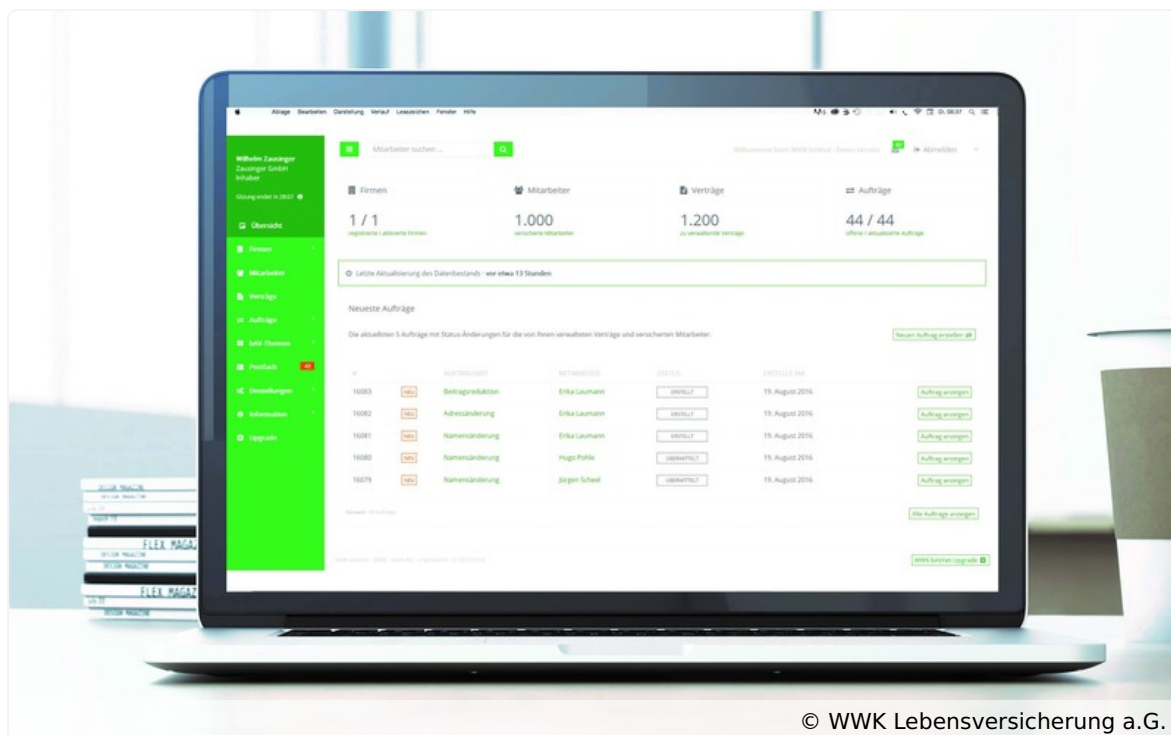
Ablage Bearbeiten Darstellung Verlauf Lesezeichen Fenster Hilfe

Wilhelm Zausinger
Zausinger GmbH
Inhaber

Sitzung endet in 28:07

Übersicht
Firmen
Mitarbeiter
Verträge
Aufträge
bAV-Themen
Postfach
Einstellungen
Information
Upgrade

Mitarbeiter suchen...

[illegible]

Abmelden

Firmen
1 / 1
registrierte / aktivierte Firmen

Mitarbeiter
1.000
versicherte Mitarbeiter

Verträge
1.200
zu verwaltende Verträge

Aufträge
44 / 44
offene / aktualisierte Aufträge

Letzte Aktualisierung des Datenbestands - vor etwa 13 Stunden

Neueste Aufträge

Die aktuellsten 5 Aufträge mit Status-Änderungen für die von Ihnen verwalteten Verträge und versicherten Mitarbeiter.

Neuen Auftrag erstellen

| # | | AUFTRAGSART | MITARBEITER | STATUS | ERSTELLT AM | |
|---|---|---|---|---|---|---|
| 16083 | NEU | Beitragsreduktion | Erika Laumann | ERSTELLT | 19. August 2016 | Auftrag anzeigen |
| 16082 | NEU | Adressänderung | Erika Laumann | ERSTELLT | 19. August 2016 | Auftrag anzeigen |
| 16081 | NEU | Namensänderung | Erika Laumann | ERSTELLT | 19. August 2016 | Auftrag anzeigen |
| 16080 | NEU | Namensänderung | Hugo Pohle | ÜBERMITTELT | 19. August 2016 | Auftrag anzeigen |
| 16079 | NEU | Namensänderung | Jürgen Scheel | ÜBERMITTELT | 19. August 2016 | Auftrag anzeigen |

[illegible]

Alle Aufträge anzeigen

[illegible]

WWK bAVnet Upgrade

FLEX MAGAZ
FLEX MAGAZ

© WWK Lebensversicherung a.G.